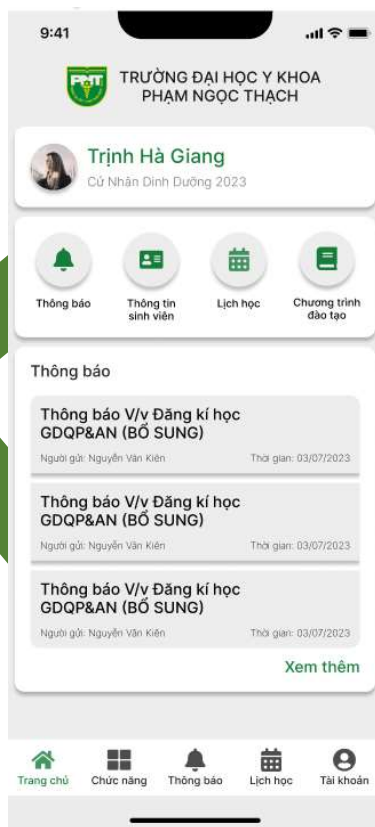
9:41

PNT TRƯỜNG ĐẠI HỌC Y KHOA PHẠM NGỌC THẠCH

Trịnh Hà Giang
Cử Nhân Dinh Dưỡng 2023

Thông báo
Thông tin sinh viên
Lịch học
Chương trình đào tạo

Thông báo

Thông báo V/v Đăng kí học GDQP&AN (BỔ SUNG)
Người gửi: Nguyễn Văn Kiên
Thời gian: 03/07/2023

Thông báo V/v Đăng kí học GDQP&AN (BỔ SUNG)
Người gửi: Nguyễn Văn Kiên
Thời gian: 03/07/2023

Thông báo V/v Đăng kí học GDQP&AN (BỔ SUNG)
Người gửi: Nguyễn Văn Kiên
Thời gian: 03/07/2023

Xem thêm

Trang chủ
Chức năng
Thông báo
Lịch học
Tài khoản